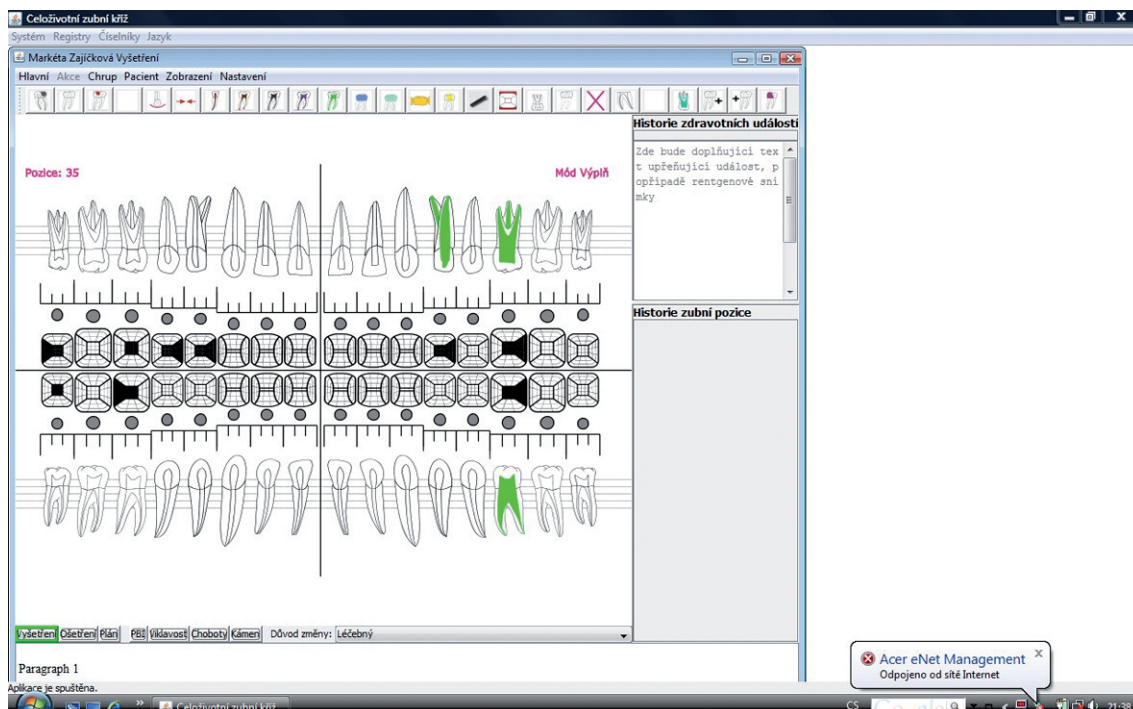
Celoživotní zubní kříž

Systém Registry Číselníky Jazyk

Markéta Zajíčková Vyšetření

Hlavní Akce Chrup Pacient Zobrazení Nastavení

Historie zdravotních událostí

Zde bude doplňující text upřeňující událost, případě rentgenové snímky

Pozice: 35

Mód Výplň

Historie zubní pozice

Vyšetření Ošetření Plán PBI Viklavost Choboty Kámen Důvod změny: Léčebný

Paragraph 1

Aplikace je spuštěna.

Celoživotní zubní kříž

Acer eNet Management

Odpojeno od sítě Internet

CS

21:38